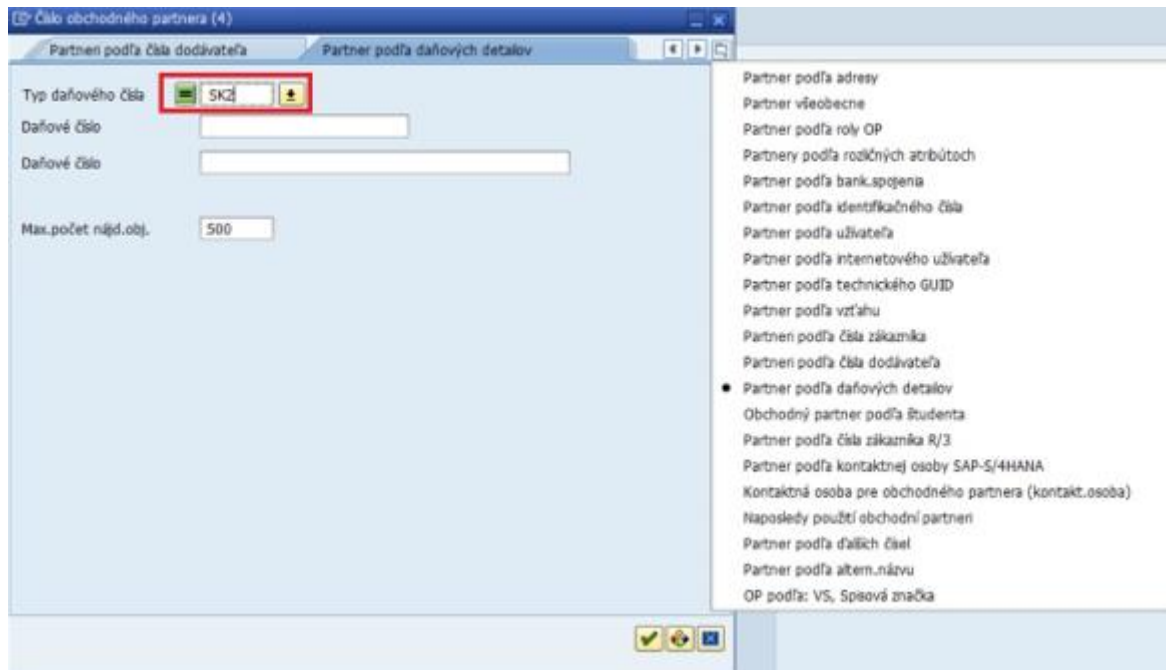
Číslo obchodného partnera (4)

Partneri podľa čísla dodávateľa | Partner podľa daňových detailov

Typ daňového čísla = SK2

Daňové číslo

Daňové číslo

Max.počet nájd.obj. 500

Partner podľa adresy
Partner všeobecne
Partner podľa roly OP
Partnery podľa rozličných atribútoch
Partner podľa bank.spojenia
Partner podľa identifikačného čísla
Partner podľa užívateľa
Partner podľa internetového užívateľa
Partner podľa technického GUID
Partner podľa vzťahu
Partneri podľa čísla zákazníka
Partneri podľa čísla dodávateľa
• Partner podľa daňových detailov
Obchodný partner podľa študenta
Partner podľa čísla zákazníka R/3
Partner podľa kontaktnej osoby SAP-S/4HANA
Kontaktná osoba pre obchodného partnera (kontakt.osoba)
Naposledy použití obchodní partneri
Partner podľa ďalších čísel
Partner podľa altern.názvu
OP podľa: VS, Spisová značka